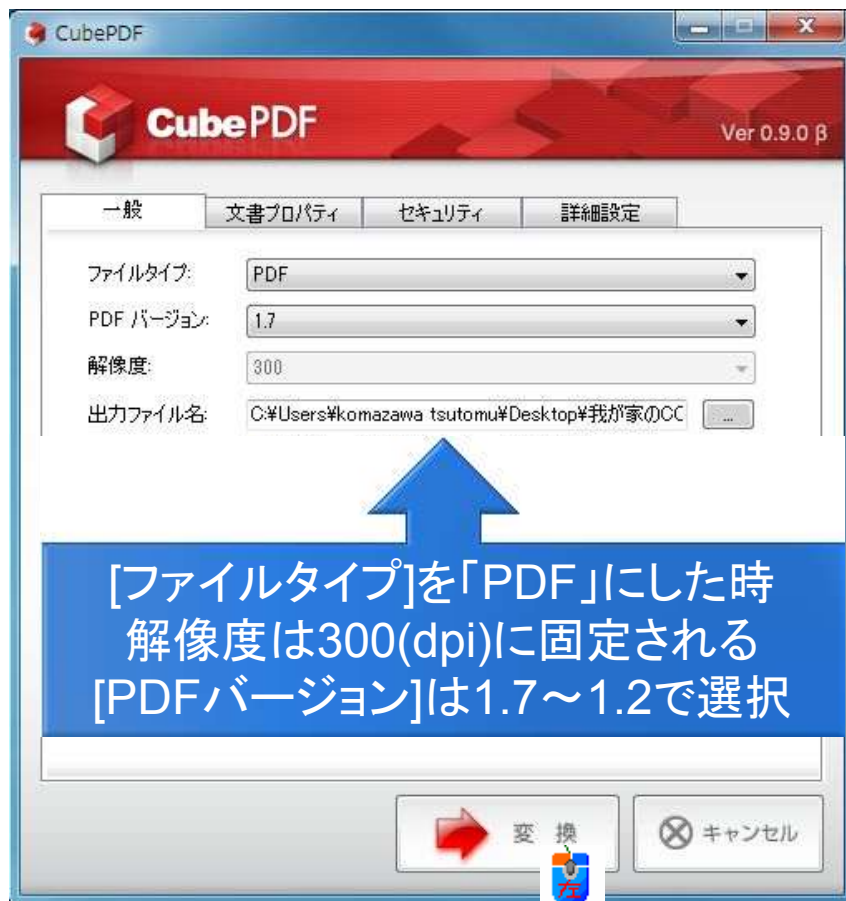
CubePDF

CubePDF

Ver 0.9.0 β

一般
文書プロパティ
セキュリティ
詳細設定

ファイルタイプ: PDF

PDF バージョン: 1.7

解像度: 300

出力ファイル名: C:¥Users¥komazawa tsutomu¥Desktop¥我が家のCC ...

[ファイルタイプ]を「PDF」にした時
解像度は300(dpi)に固定される
[PDFバージョン]は1.7～1.2で選択

変 換

キャンセル

左